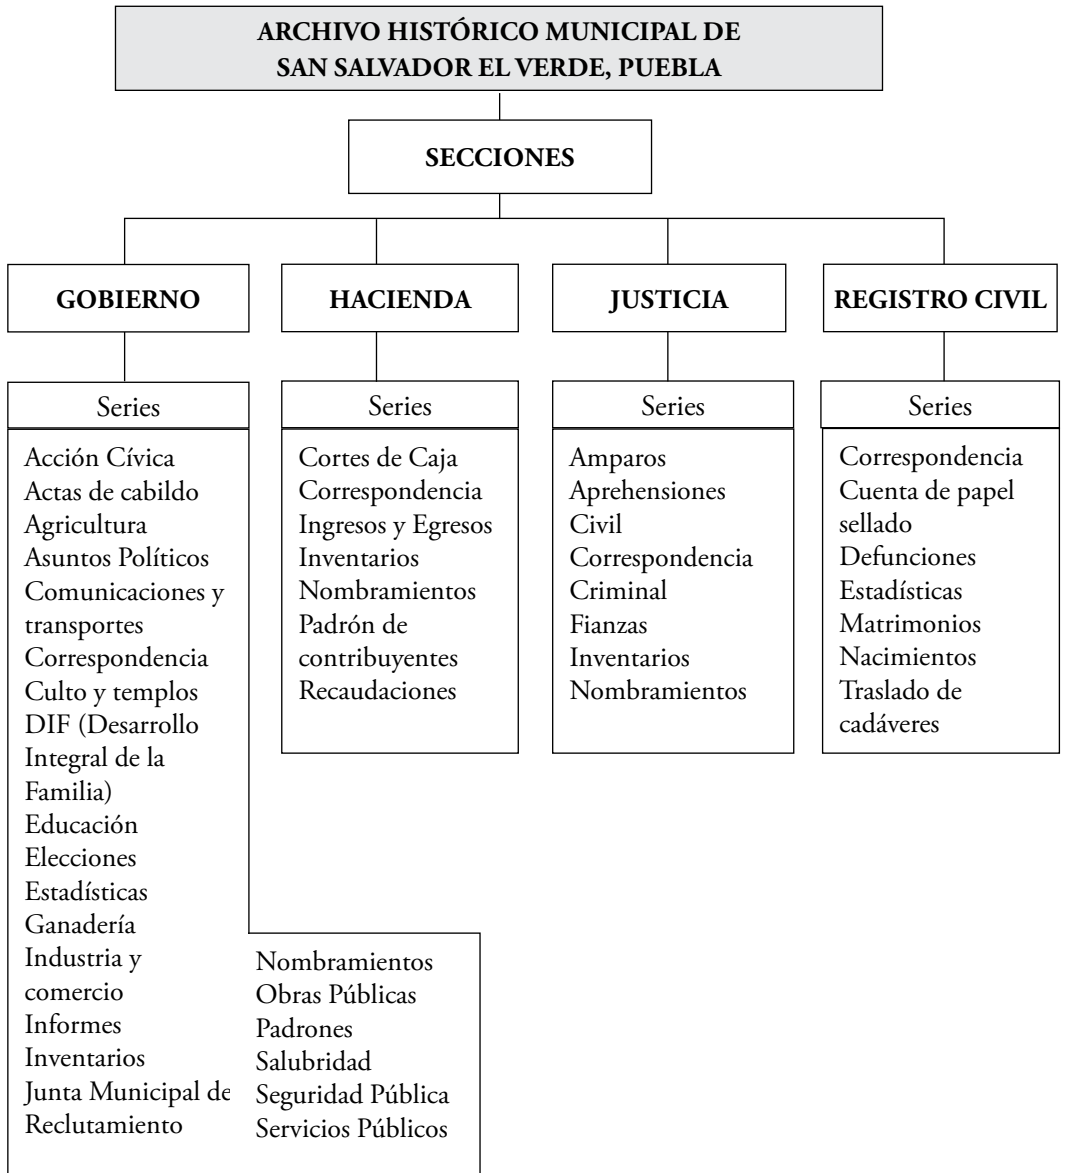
ARCHIVO HISTÓRICO MUNICIPAL DE SAN SALVADOR EL VERDE, PUEBLA

SECCIONES

GOBIERNO

Series

Acción Cívica
Actas de cabildo
Agricultura
Asuntos Políticos
Comunicaciones y transportes
Correspondencia
Culto y templos
DIF (Desarrollo Integral de la Familia)
Educación
Elecciones
Estadísticas
Ganadería
Industria y comercio
Informes
Inventarios
Junta Municipal de Reclutamiento
Nombramientos
Obras Públicas
Padrones
Salubridad
Seguridad Pública
Servicios Públicos

HACIENDA

Series

Cortes de Caja
Correspondencia
Ingresos y Egresos
Inventarios
Nombramientos
Padrón de contribuyentes
Recaudaciones

JUSTICIA

Series

Amparos
Aprehensiones
Civil
Correspondencia
Criminal
Fianzas
Inventarios
Nombramientos

REGISTRO CIVIL

Series

Correspondencia
Cuenta de papel sellado
Defunciones
Estadísticas
Matrimonios
Nacimientos
Traslado de cadáveres